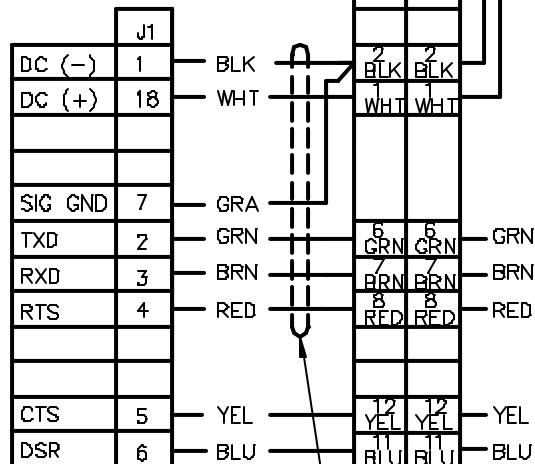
| | J1 |
|---|---|
| DC (−) | 1 |
| DC (+) | 18 |
| | |
| | |
| SIG GND | 7 |
| TXD | 2 |
| RXD | 3 |
| RTS | 4 |
| | |
| | |
| CTS | 5 |
| DSR | 6 |

BLK
WHT
GRA
GRN
BRN
RED
YEL
BLU

| | |
|---|---|
| 2 BLK | 2 BLK |
| 1 WHT | 1 WHT |
| 6 GRN | 6 GRN |
| 7 BRN | 7 BRN |
| 8 RED | 8 RED |
| 12 YEL | 12 YEL |
| 11 BLU | 11 BLU |

GRN
BRN
RED
YEL
BLU